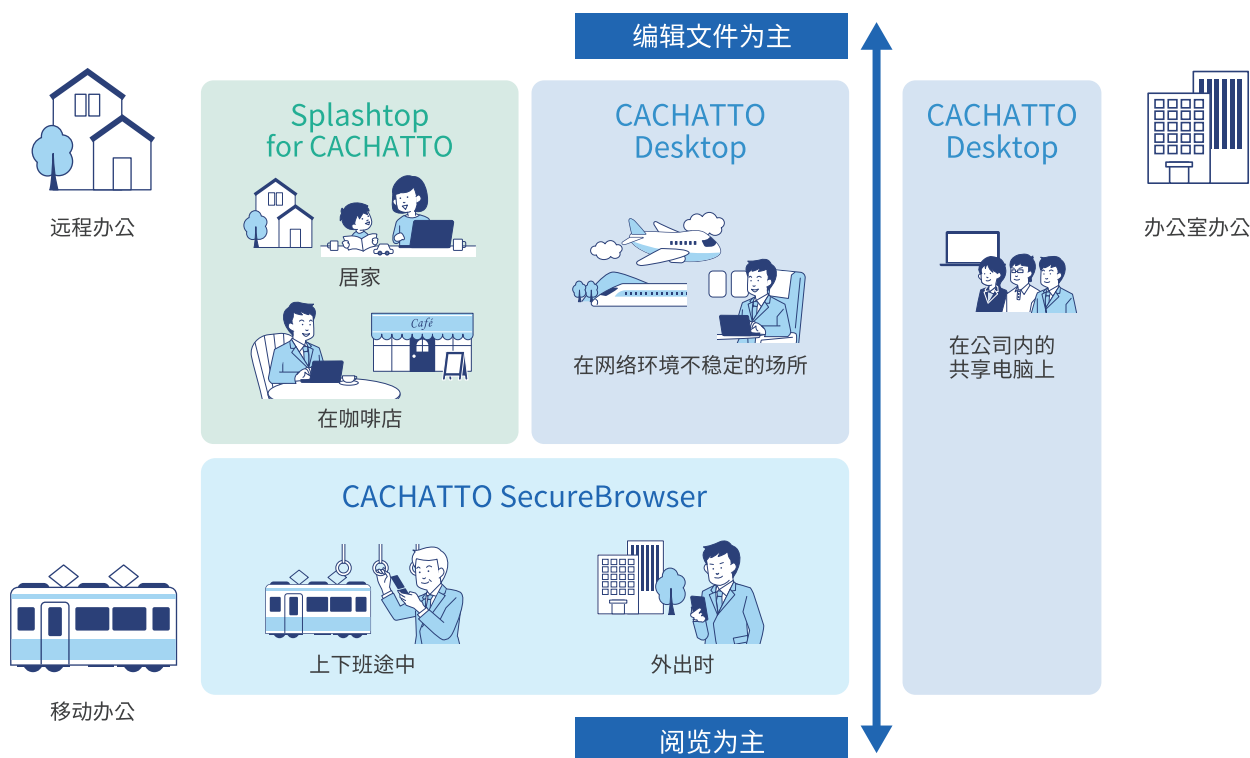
编辑文件为主

远程办公

Splashtop for CACHATTO

居家

Café

在咖啡店

CACHATTO Desktop

在网络环境不稳定的场所

CACHATTO Desktop

在公司内的共享电脑上

办公室办公

CACHATTO SecureBrowser

上下班途中

外出时

移动办公

阅览为主